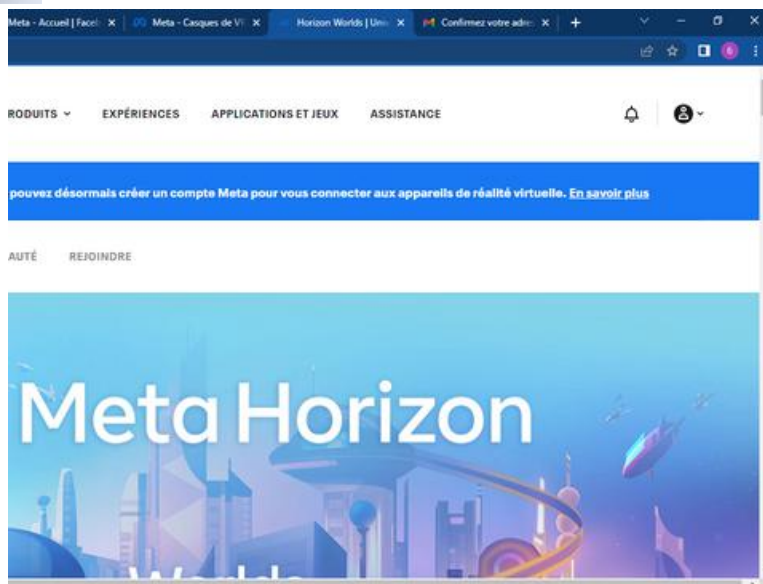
Meta - Accueil | Faceb ×
Meta - Casques de VR ×
Horizon Worlds | Univ ×
Confirmez votre adre ×
+

RODUITS ⌄ EXPÉRIENCES APPLICATIONS ET JEUX ASSISTANCE

pouvez désormais créer un compte Meta pour vous connecter aux appareils de réalité virtuelle. En savoir plus

AUTÉ REJOINDRE

Meta Horizon

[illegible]